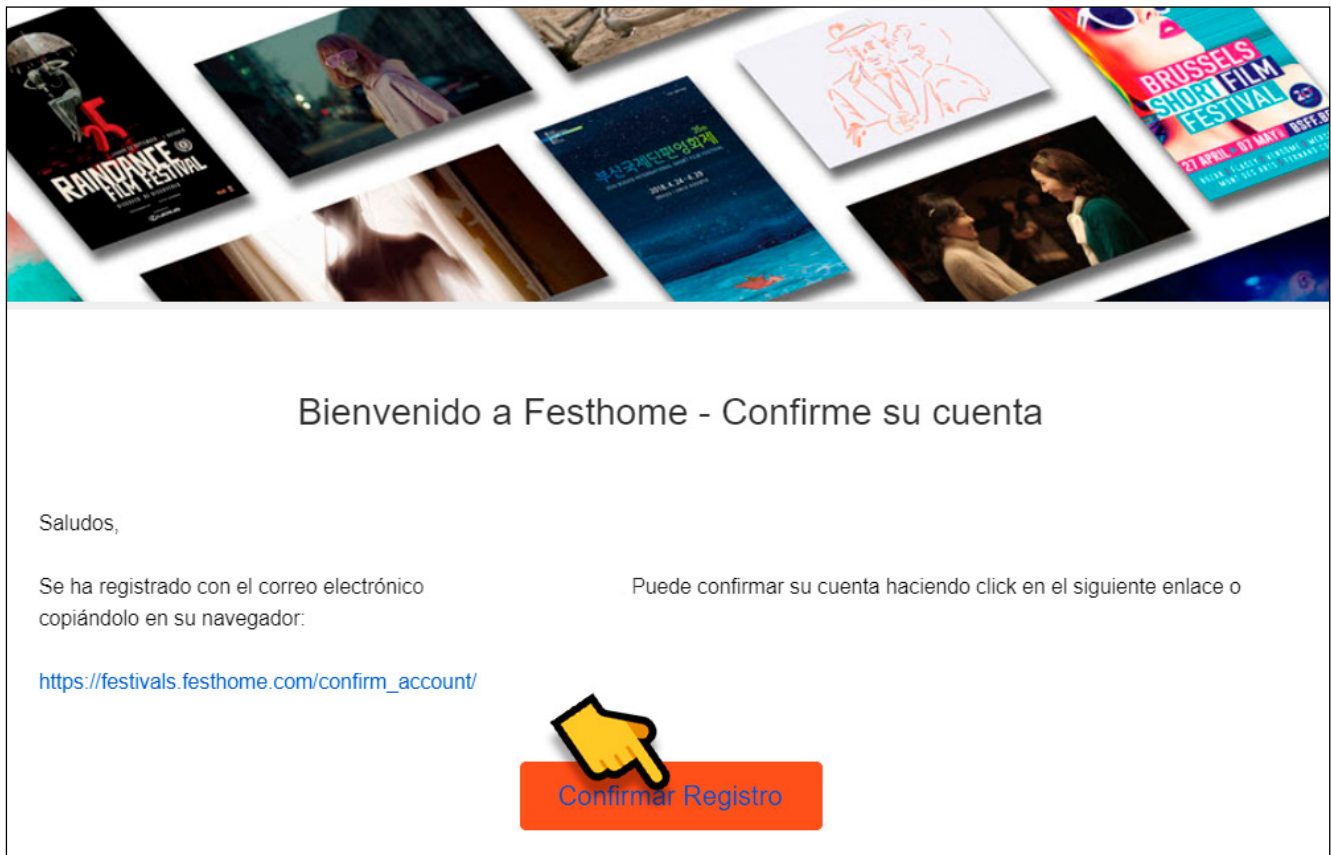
RAINDANCE FILM FESTIVAL

부산국제단편영화제
2018 BUSAN INTERNATIONAL SHORT FILM FESTIVAL
2018. 4. 24 - 4. 29

BRUSSELS SHORT FILM FESTIVAL
27 APRIL - 07 MAY
BSFF.BE

Bienvenido a Festhome - Confirme su cuenta

Saludos,

Se ha registrado con el correo electrónico Puede confirmar su cuenta haciendo click en el siguiente enlace o copiándolo en su navegador:

https://festivals.festhome.com/confirm_account/

Confirmar Registro